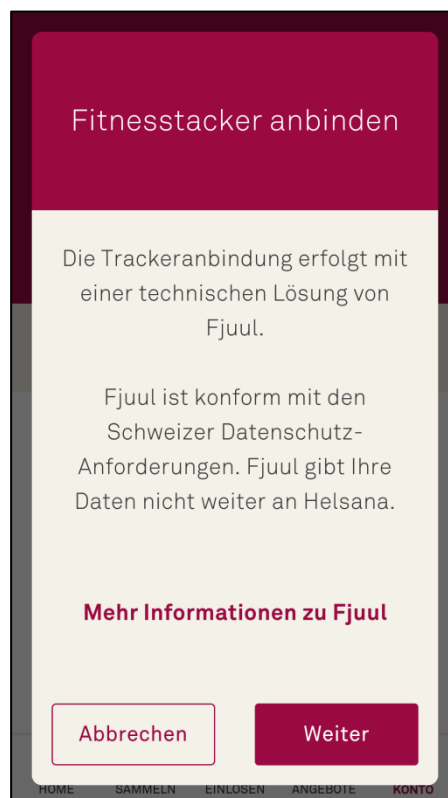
Fitnesstacker anbinden

Die Trackeranbindung erfolgt mit einer technischen Lösung von Fjuul.

Fjuul ist konform mit den Schweizer Datenschutz-Anforderungen. Fjuul gibt Ihre Daten nicht weiter an Helsana.

Mehr Informationen zu Fjuul

Abbrechen

Weiter

HOME SAMMELN EINLÖSEN ANGEBOTE KONTO